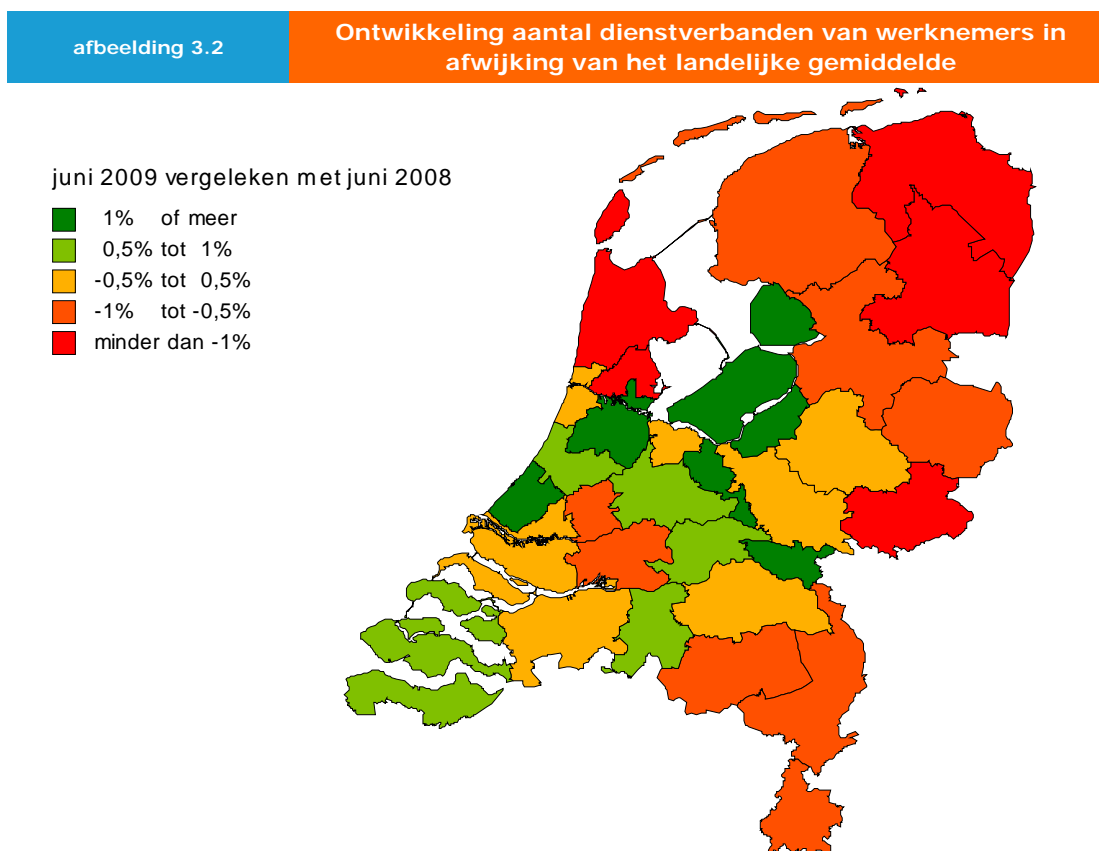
afbeelding 3.2

Ontwikkeling aantal dienstverbanden van werknemers in afwijking van het landelijke gemiddelde

juni 2009 vergeleken met juni 2008

1% of meer
0,5% tot 1%
-0,5% tot 0,5%
-1% tot -0,5%
minder dan -1%